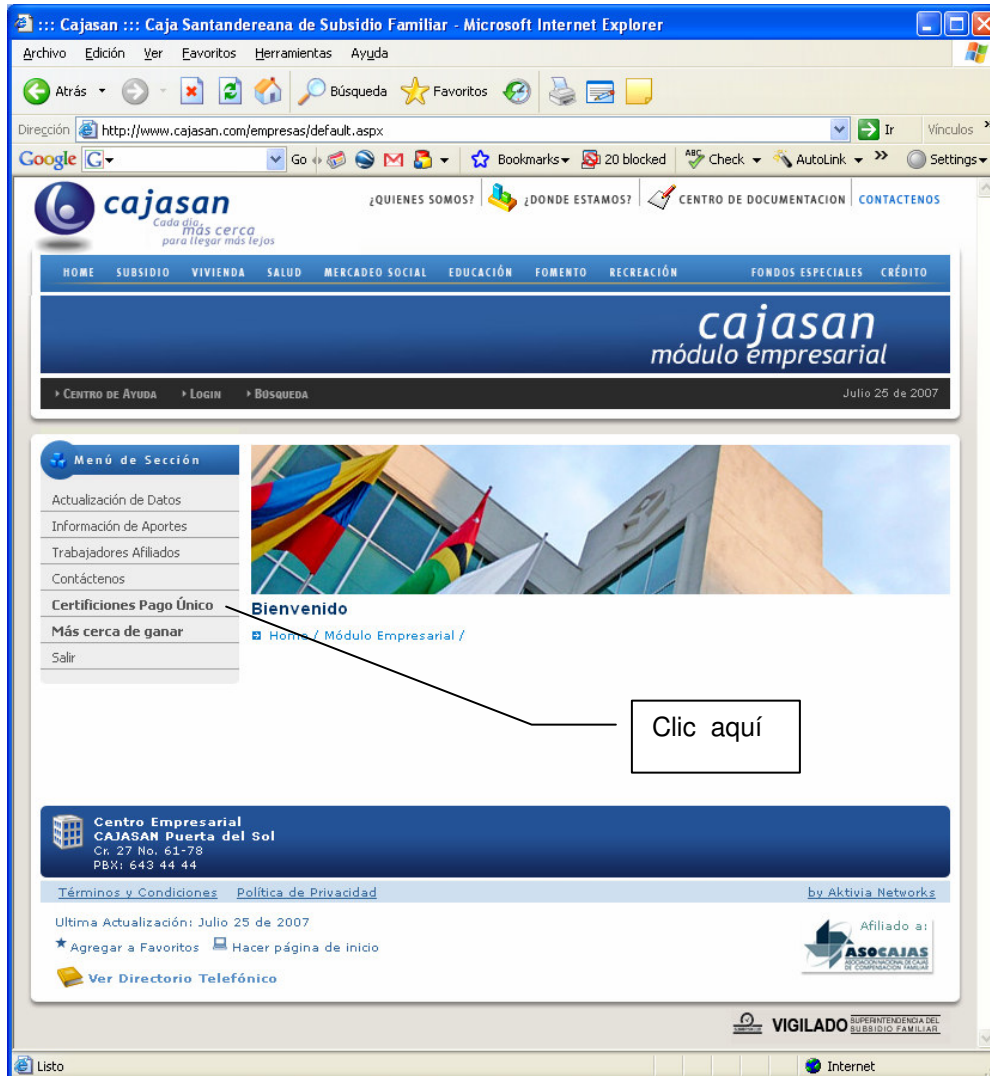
::: Cajasan ::: Caja Santandereana de Subsidio Familiar - Microsoft Internet Explorer

Archivo Edición Ver Favoritos Herramientas Ayuda

Atrás Búsqueda Favoritos

Dirección http://www.cajasan.com/empresas/default.aspx Ir Vínculos

Google G Go Bookmarks 20 blocked Check AutoLink Settings

cajasan Cada día más cerca para llegar más lejos

¿QUIENES SOMOS? ¿DONDE ESTAMOS? CENTRO DE DOCUMENTACION CONTACTENOS

HOME SUBSIDIO VIVIENDA SALUD MERCADEO SOCIAL EDUCACIÓN FOMENTO RECREACIÓN FONDOS ESPECIALES CRÉDITO

cajasan módulo empresarial

CENTRO DE AYUDA LOGIN BÚSQUEDA Julio 25 de 2007

Menú de Sección

Actualización de Datos
Información de Aportes
Trabajadores Afiliados
Contáctenos
Certificiones Pago Único
Más cerca de ganar
Salir

Bienvenido

Home / Módulo Empresarial /

Clic aquí

Centro Empresarial
CAJASAN Puerta del Sol
Cr. 27 No. 61-78
PBX: 643 44 44

Términos y Condiciones Política de Privacidad by Aktivia Networks

Ultima Actualización: Julio 25 de 2007
Agregar a Favoritos Hacer página de inicio
Ver Directorio Telefónico

Afiliado a: ASOCAJAS ASOCIACIÓN NACIONAL DE CAJAS DE COMPENSACIÓN FAMILIAR

VIGILADO SUPERINTENDENCIA DEL SUBSIDIO FAMILIAR

Listo Internet